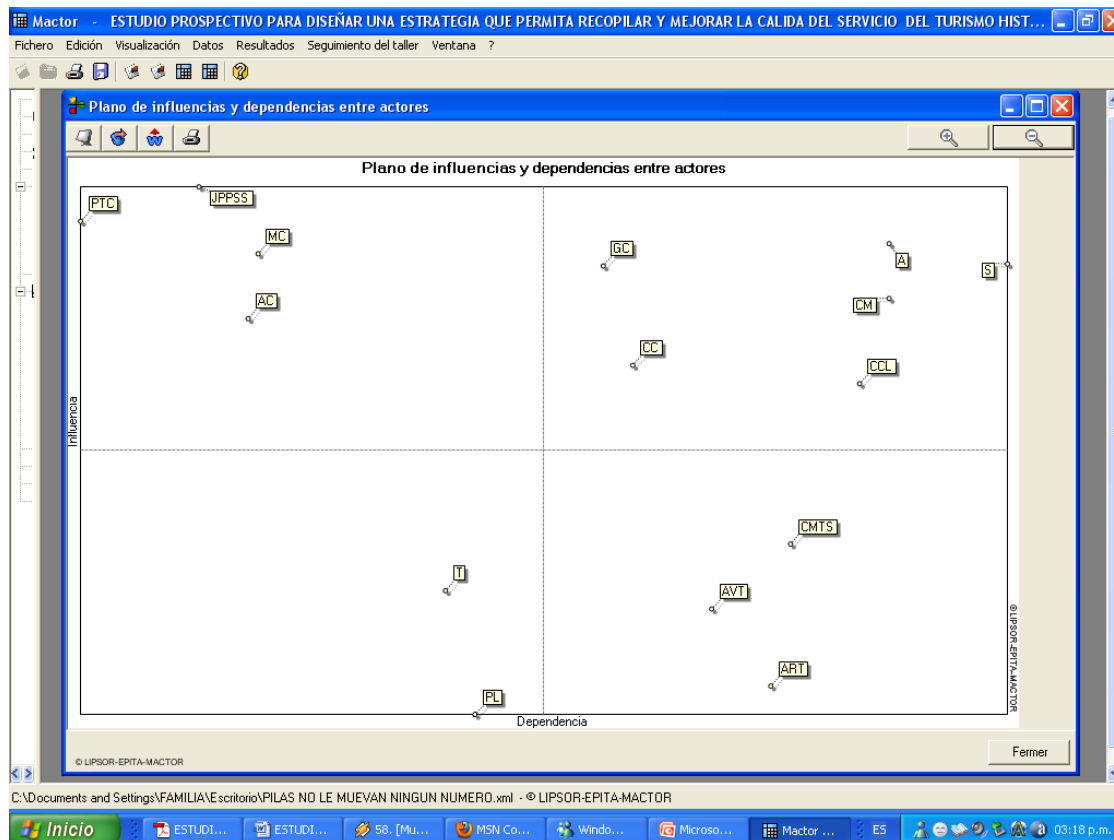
Mactor - ESTUDIO PROSPECTIVO PARA DISEÑAR UNA ESTRATEGIA QUE PERMITA RECOPILAR Y MEJORAR LA CALIDA DEL SERVICIO DEL TURISMO HIST...

Fichero Edición Visualización Datos Resultados Seguimiento del taller Ventana ?

Plano de influencias y dependencias entre actores

Plano de influencias y dependencias entre actores

PTC
JPPSS
MC
AC
GC
A
S
CM
CC
CCL
CMTS
T
AVT
ART
PL

Influencia
Dependencia

© LIPSOR-EPITA-MACTOR

© LIPSOR-EPITA-MACTOR

Fermer

C:\Documents and Settings\FAMILIA\Escritorio\PILAS NO LE MUEVAN NINGUN NUMERO.xml - © LIPSOR-EPITA-MACTOR

Inicio ESTUDI... ESTUDI... 58. [Mu... MSN Co... Windo... Microso... Mactor ... ES 03:18 p.m.